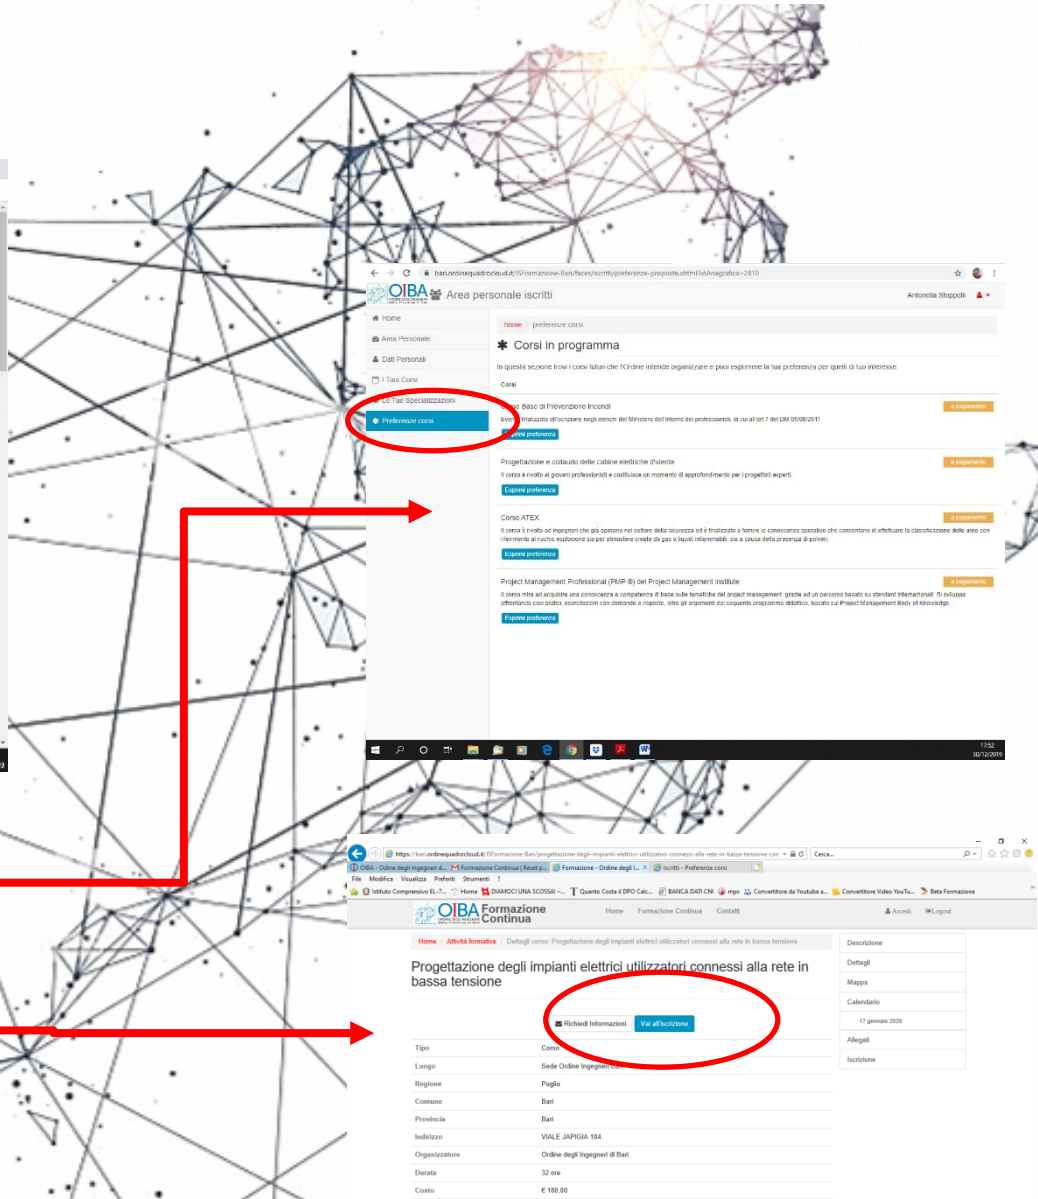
bari.ordinequadrocloud.it/ISFormazione-Bari/faces/iscritti/preferenze-proposte.xhtml?idAnagrafica=2810

OIBA Area personale iscritti

Antonella Stoppelli

Home
Area Personale
Dati Personali
I Tuoi Corsi
Le Tue Specializzazioni
Preferenze corsi

home / preferenze corsi

Corsi in programma

In questa sezione trovi i corsi futuri che l'Ordine intende organizzare e puoi esprimere la tua preferenza per quelli di tuo interesse.

Corsi

Corso Base di Prevenzione Incendi
a pagamento
Evento finalizzato all'iscrizione negli elenchi del Ministero dell'interno dei professionisti, di cui all'art 7 del DM 05/08/2011
Esprimi preferenza

Progettazione e collaudo delle cabine elettriche d'utente
a pagamento
Il corso è rivolto ai giovani professionisti e costituisce un momento di approfondimento per i progettisti esperti
Esprimi preferenza

Corso ATEX
a pagamento
Il corso è rivolto ad ingegneri che già operano nel settore della sicurezza ed è finalizzato a fornire le conoscenze operative che consentano di effettuare la classificazione delle aree con riferimento al rischio esplosione sia per atmosfere create da gas o liquidi infiammabili, sia a causa della presenza di polveri.
Esprimi preferenza

Project Management Professional (PMP ®) del Project Management Institute
a pagamento
Il corso mira ad acquisire una conoscenza e competenza di base sulle tematiche del project management, grazie ad un percorso basato su standard internazionali. Si sviluppa affrontando casi pratici, esercitazioni con domande e risposte, oltre gli argomenti del seguente programma didattico, basato sul Project Management Body of Knowledge.
Esprimi preferenza

17:52
30/12/2019

https://bari.ordinequadrocloud.it/ISFormazione-Bari/progettazione-degli-impianti-elettrici-utilizzatori-connessi-alla-rete-in-bassa-tensione-cors
Cerca...
OIBA - Ordine degli Ingegneri d... | Formazione Continua | Reset p... | Formazione - Ordine degli I... | Iscritti - Preferenze corsi
File Modifica Visualizza Preferiti Strumenti ?
Istituto Comprensivo EL-T... Home DIAMOCI UNA SCOSSA! - ... Quanto Costa il DPO Calc... BANCA DATI CNI mps Convertitore da Youtube a... Convertitore Video YouTu... Beta Formazione

OIBA Formazione Continua
Home Formazione Continua Contatti
Accedi Logout

Home / Attività formative / Dettagli corso: Progettazione degli impianti elettrici utilizzatori connessi alla rete in bassa tensione

Progettazione degli impianti elettrici utilizzatori connessi alla rete in bassa tensione

Richiedi Informazioni
Vai all'iscrizione

| Tipo | Corso |
|---|---|
| Luogo | Sede Ordine Ingegneri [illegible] |
| Regione | Puglia |
| Comune | Bari |
| Provincia | Bari |
| Indirizzo | VIALE JAPIGIA 184 |
| Organizzatore | Ordine degli Ingegneri di Bari |
| Durata | 32 ore |
| Costo | € 180,00 |

Descrizione
Dettagli
Mappa
Calendario
17 gennaio 2020
Allegati
Iscrizione